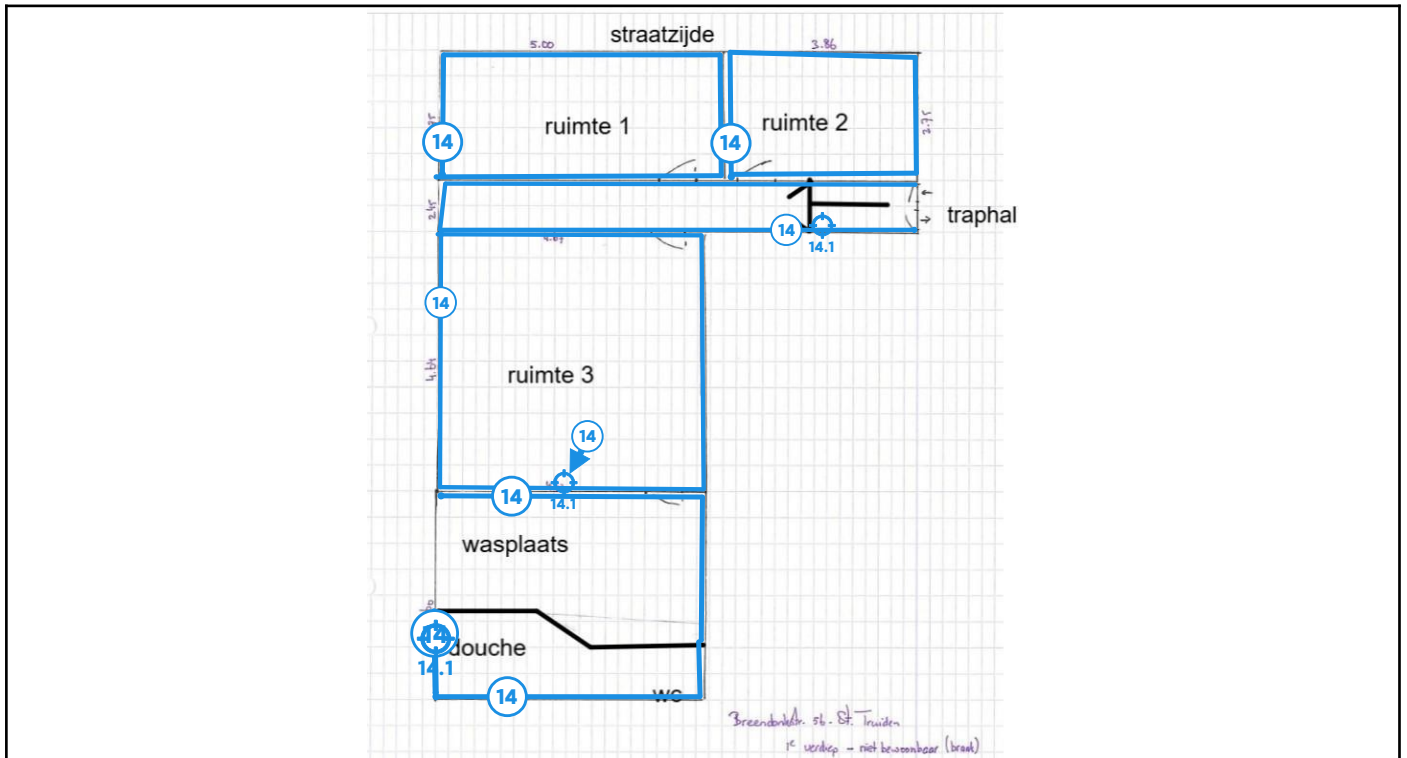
5.00
straatzijde
3.86

ruimte 1
ruimte 2
2.75
14
14

2.45
traphal
14
14.1

4.07
14

4.65
ruimte 3

14
14
14.1

wasplaats

14
douche
14.1

14
wc

Breendonkstr. 56 - St. Truiden
1e verdiep - niet bewoonbaar (brand)